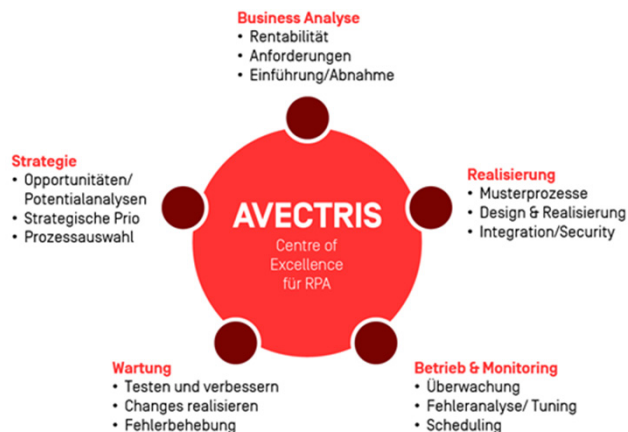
Business Analyse
• Rentabilität
• Anforderungen
• Einführung/Abnahme

Strategie
• Opportunitäten/ Potentialanalysen
• Strategische Prio
• Prozessauswahl

AVECTRIS
Centre of Excellence für RPA

Realisierung
• Musterprozesse
• Design & Realisierung
• Integration/Security

Wartung
• Testen und verbessern
• Changes realisieren
• Fehlerbehebung

Betrieb & Monitoring
• Überwachung
• Fehleranalyse/ Tuning
• Scheduling